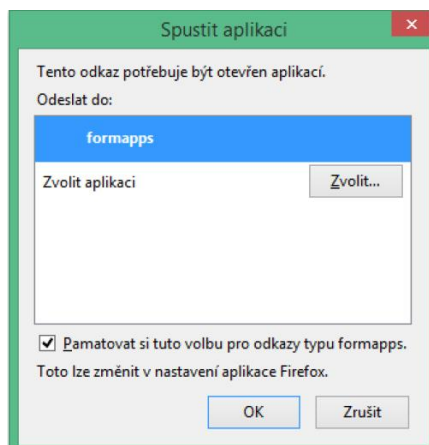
Spustit aplikaci

Tento odkaz potřebuje být otevřen aplikací.

Odeslat do:

formapps

Zvolit aplikaci

Zvolit...

Pamatovat si tuto volbu pro odkazy typu formapps.

Toto lze změnit v nastavení aplikace Firefox.

OK

Zrušit